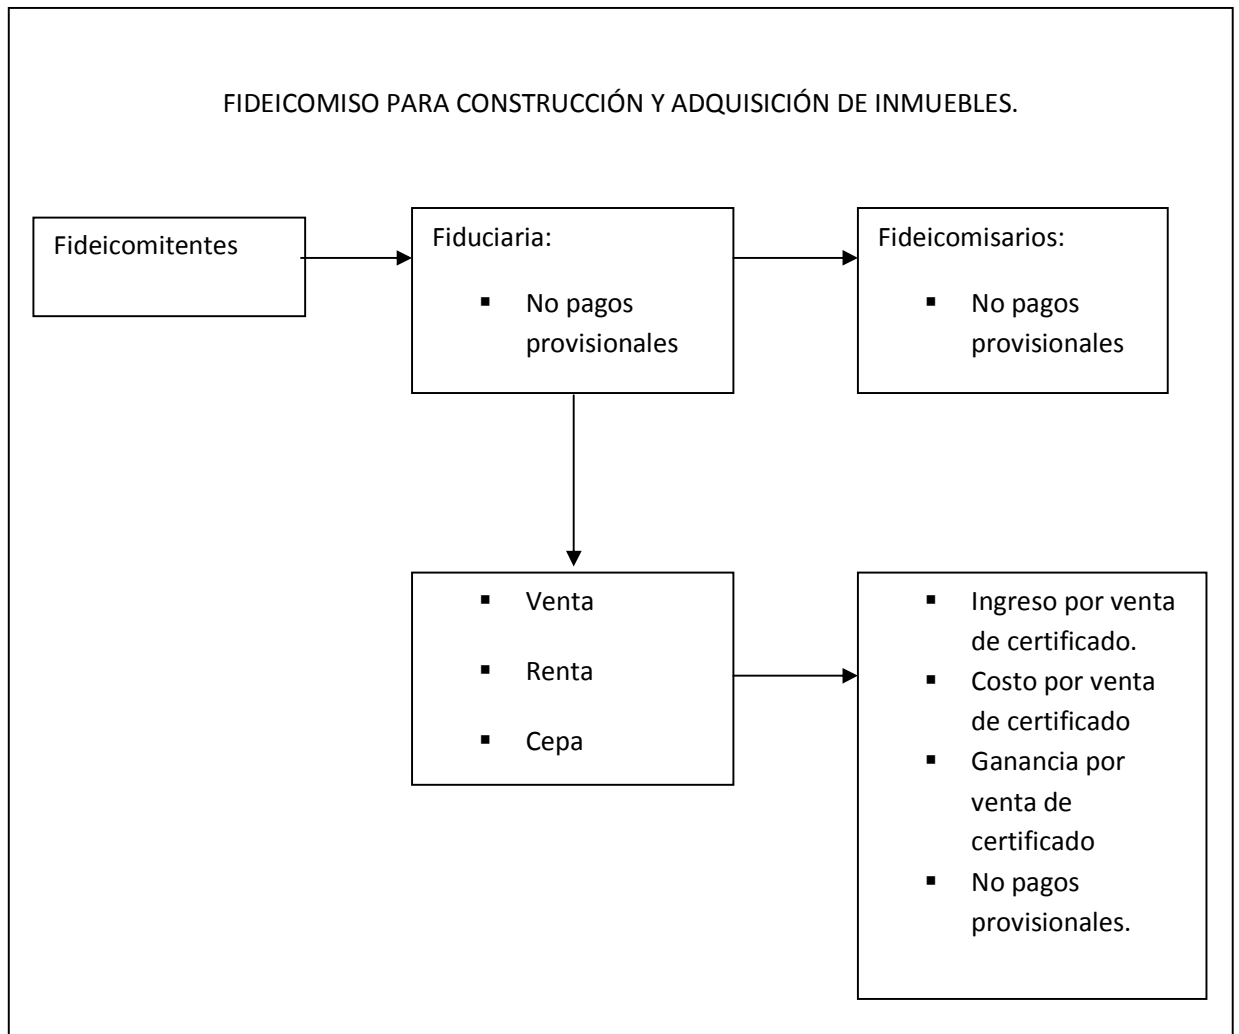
FIDEICOMISO PARA CONSTRUCCIÓN Y ADQUISICIÓN DE INMUEBLES.

Fideicomitentes

Fiduciaria:

- No pagos provisionales

Fideicomisarios:

- No pagos provisionales

- Venta
- Renta
- Cepa

- Ingreso por venta de certificado.
- Costo por venta de certificado
- Ganancia por venta de certificado
- No pagos provisionales.